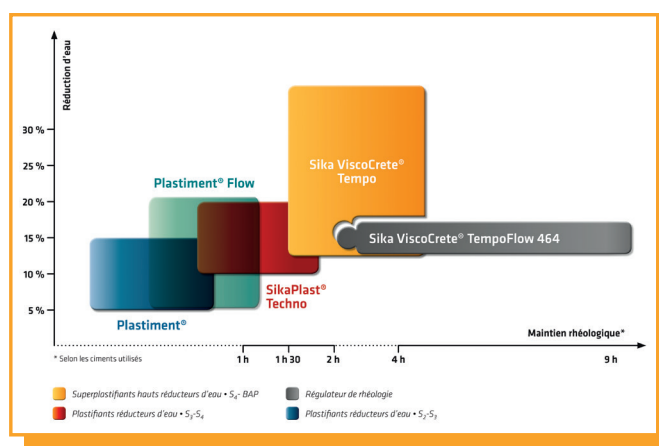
Réduction d'eau

30 %
20 %
15 %
10 %
5 %

Plastiment® Flow

Sika ViscoCrete® Tempo

Sika ViscoCrete® TempoFlow 464

SikaPlast® Techno

Plastiment®

Maintien rhéologique*

* Selon les ciments utilisés

1 h
1 h 30
2 h
4 h
9 h

Superplastifiants hauts réducteurs d'eau • $S_4$ - BAP

Régulateur de rhéologie

Plastifiants réducteurs d'eau • $S_3$-$S_4$

Plastifiants réducteurs d'eau • $S_2$-$S_3$